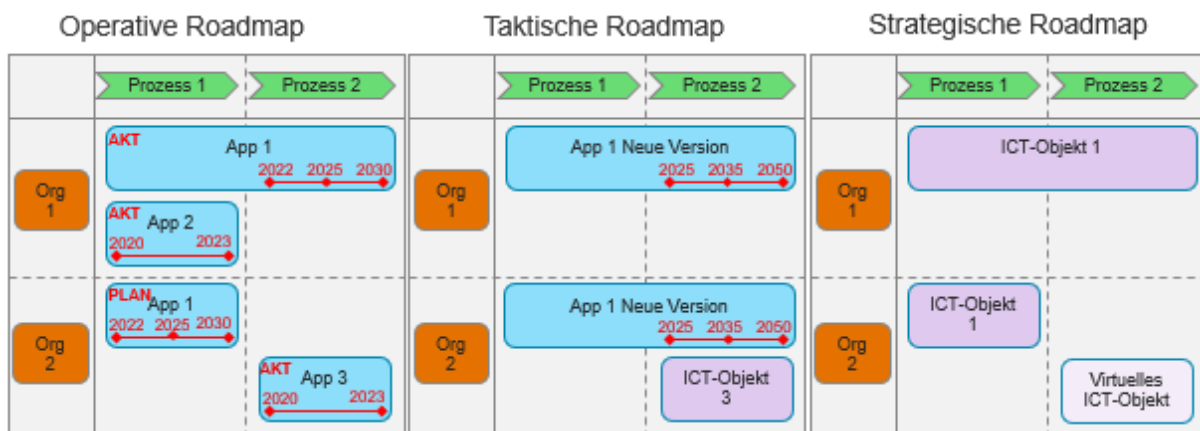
Operative Roadmap

Prozess 1
Prozess 2

Org 1

AKT
App 1
2022 2025 2030

AKT
App 2
2020 2023

Org 2

PLAN
App 1
2022 2025 2030

AKT
App 3
2020 2023

Taktische Roadmap

Prozess 1
Prozess 2

Org 1

App 1 Neue Version
2025 2035 2050

Org 2

App 1 Neue Version
2025 2035 2050

ICT-Objekt 3

Strategische Roadmap

Prozess 1
Prozess 2

Org 1

ICT-Objekt 1

Org 2

ICT-Objekt 1

Virtuelles ICT-Objekt